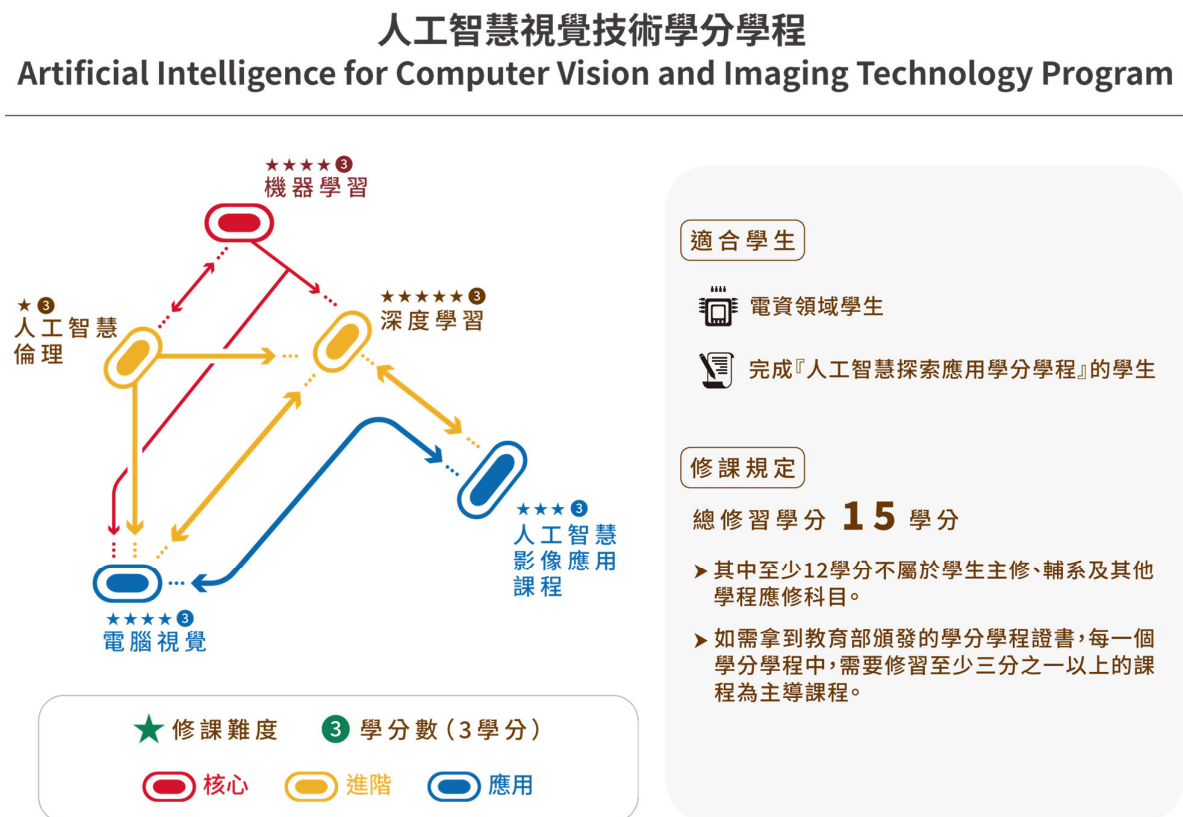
人工智慧視覺技術學分學程
Artificial Intelligence for Computer Vision and Imaging Technology Program

★★★★ 3
機器學習

★ 3
人工智慧倫理

★★★★★ 3
深度學習

★★★ 3
人工智慧影像應用課程

★★★★ 3
電腦視覺

★ 修課難度 3 學分數（3學分）

核心 進階 應用

適合學生

電資領域學生

完成『人工智慧探索應用學分學程』的學生

修課規定

總修習學分 15 學分

➤ 其中至少12學分不屬於學生主修、輔系及其他學程應修科目。

➤ 如需拿到教育部頒發的學分學程證書，每一個學分學程中，需要修習至少三分之一以上的課程為主導課程。